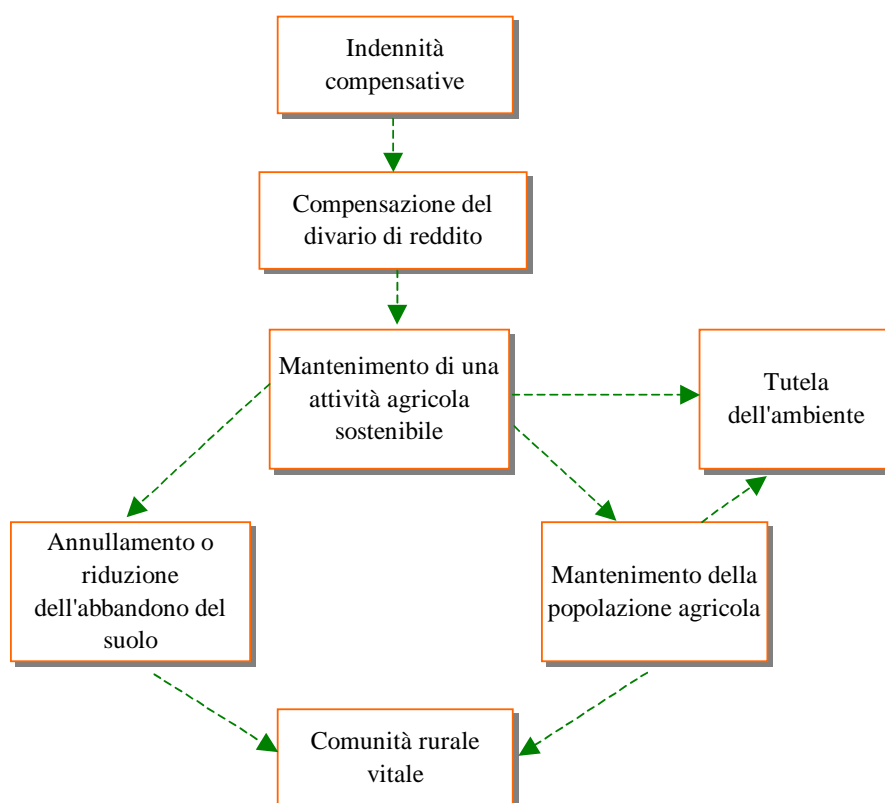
Indennità compensative

Compensazione del divario di reddito

Mantenimento di una attività agricola sostenibile

Tutela dell'ambiente

Annullamento o riduzione dell'abbandono del suolo

Mantenimento della popolazione agricola

Comunità rurale vitale